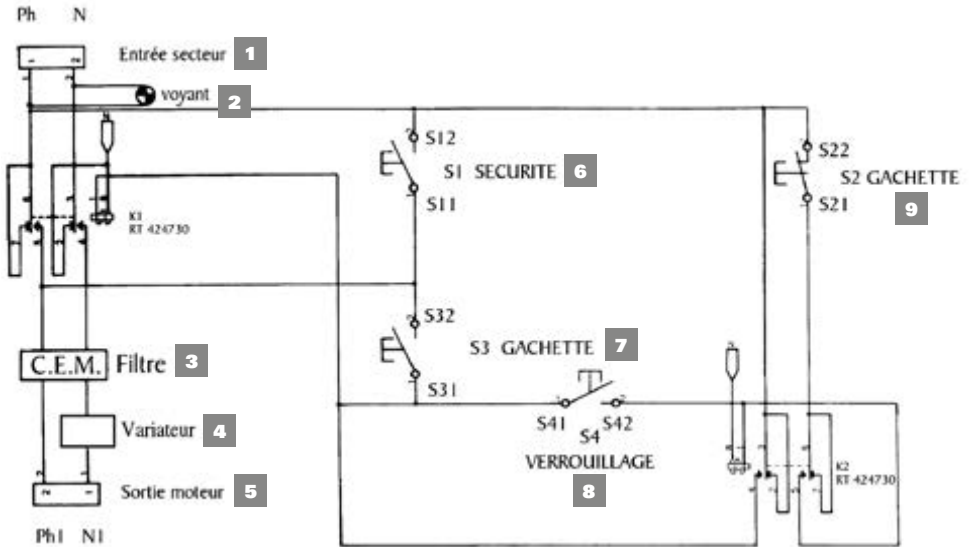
Ph N

Entrée secteur 1

voyant 2

S12

S1 SECURITE 6

S11

S22

S2 GACHETTE

S21

9

K1
RT 424730

S32

S3 GACHETTE 7

S31

C.E.M. Filtre 3

Variateur 4

S41 S42
S4

VERROUILLAGE

8

K2
RT 424730

Sortie moteur 5

Ph1 N1